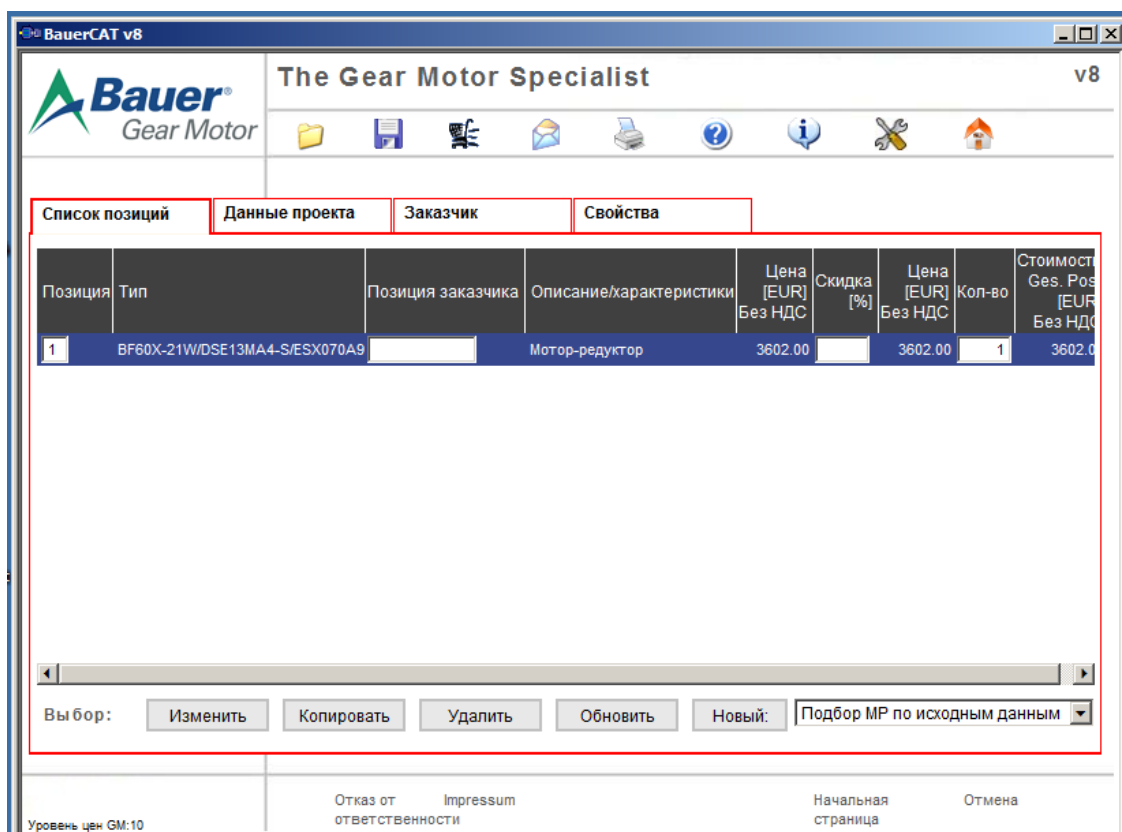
BauerCAT v8

Bauer® Gear Motor

The Gear Motor Specialist

v8

Список позиций | Данные проекта | Заказчик | Свойства

| Позиция | Тип | Позиция заказчика | Описание/характеристики | Цена [EUR] Без НДС | Скидка [%] | Цена [EUR] Без НДС | Кол-во | Стоимост Ges. Pos [EUR Без НДС |
|---|---|---|---|---|---|---|---|---|
| 1 | BF60X-21W/DSE13MA4-S/ESX070A9 | | Мотор-редуктор | 3602.00 | | 3602.00 | 1 | 3602.0 |

Выбор: Изменить Копировать Удалить Обновить Новый: Подбор МР по исходным данным

Уровень цен GM:10

Отказ от ответственности Impressum

Начальная страница Отмена